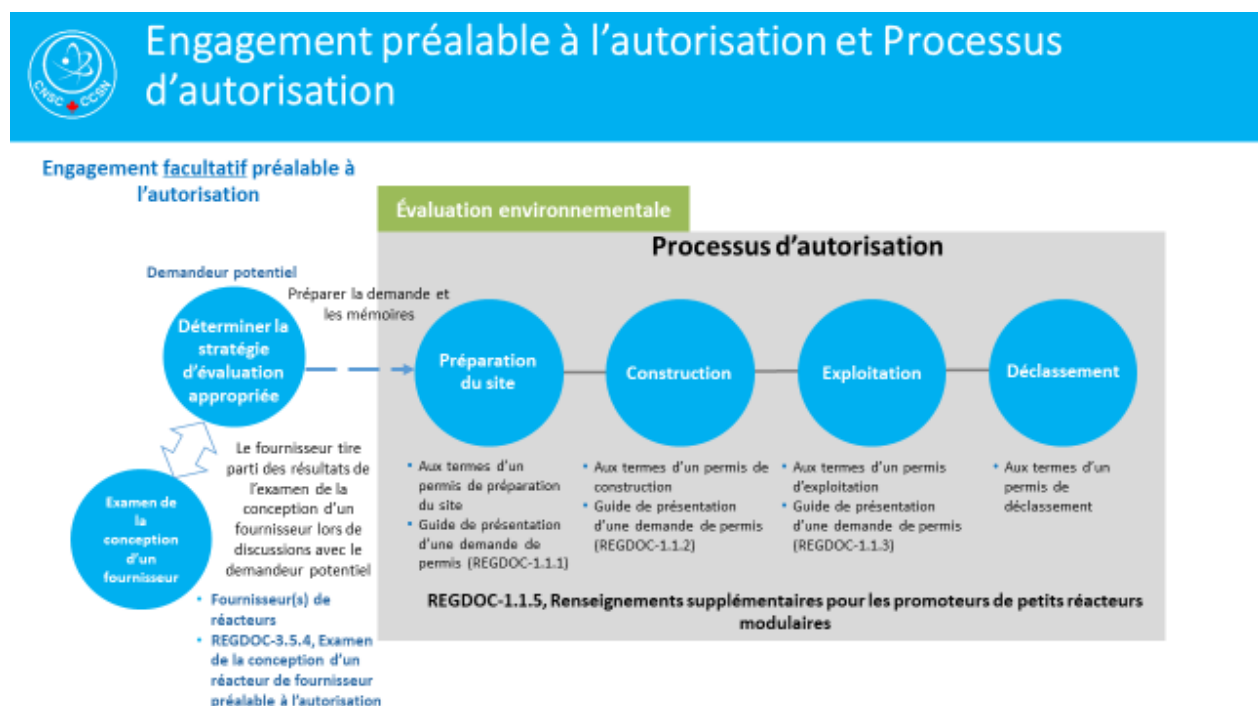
CNSC CCSN

Engagement préalable à l'autorisation et Processus d'autorisation

Engagement facultatif préalable à l'autorisation

Évaluation environnementale

Processus d'autorisation

Demandeur potentiel

Préparer la demande et les mémoires

Déterminer la stratégie d'évaluation appropriée

Préparation du site

Construction

Exploitation

Déclassement

Le fournisseur tire parti des résultats de l'examen de la conception d'un fournisseur lors de discussions avec le demandeur potentiel

Examen de la conception d'un fournisseur

• Aux termes d'un permis de préparation du site
• Guide de présentation d'une demande de permis (REGDOC-1.1.1)

• Aux termes d'un permis de construction
• Guide de présentation d'une demande de permis (REGDOC-1.1.2)

• Aux termes d'un permis d'exploitation
• Guide de présentation d'une demande de permis (REGDOC-1.1.3)

• Aux termes d'un permis de déclassement

REGDOC-1.1.5, Renseignements supplémentaires pour les promoteurs de petits réacteurs modulaires

• Fournisseur(s) de réacteurs
• REGDOC-3.5.4, Examen de la conception d'un réacteur de fournisseur préalable à l'autorisation